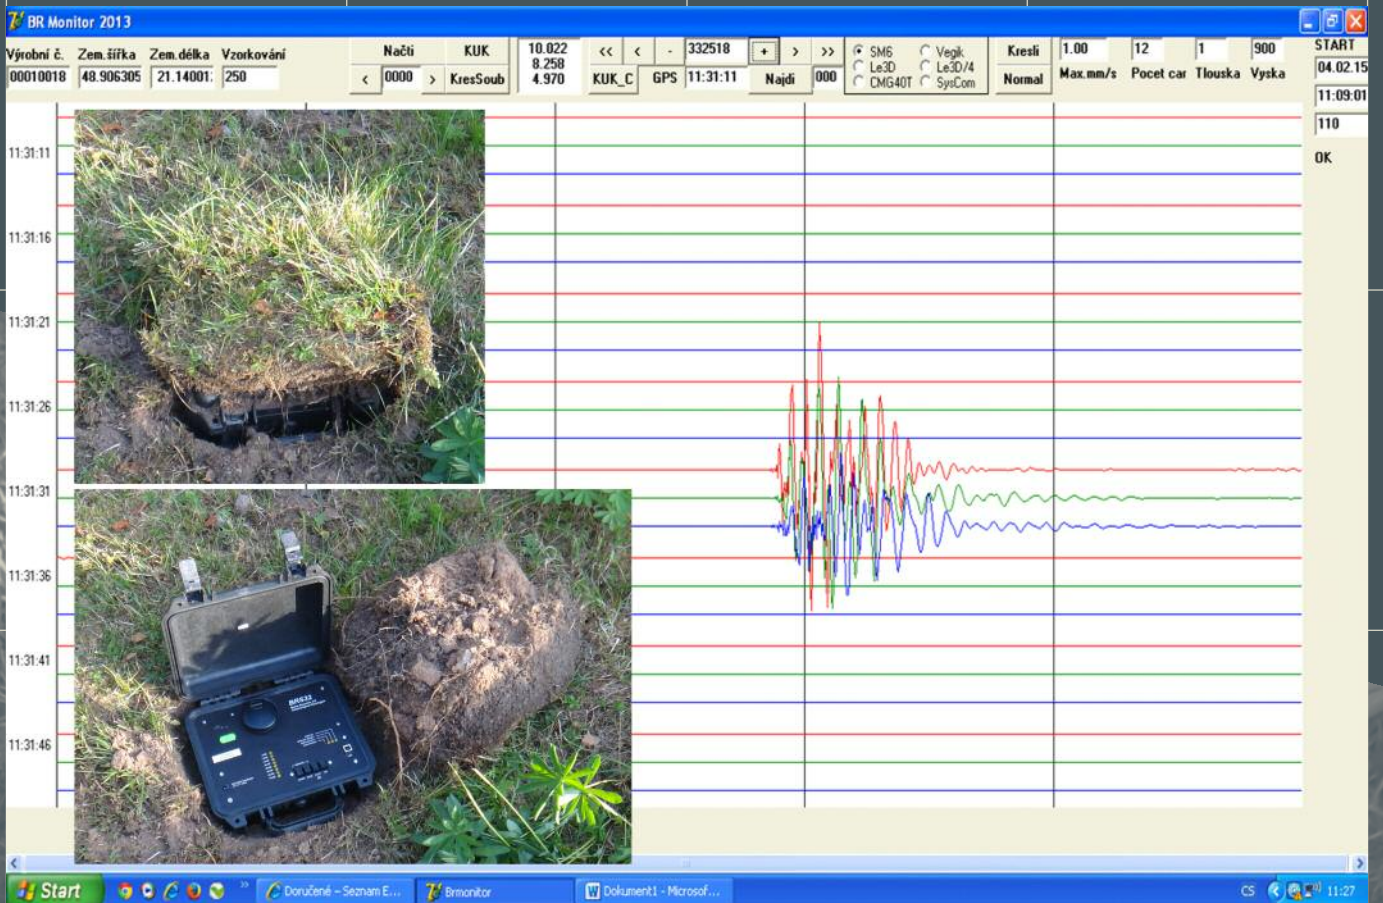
BR Monitor 2013

Výrobní č. Zem.šířka Zem.délka Vzorkování
00010018 48.906305 21.14001 250

Načti KUK
< 0000 > KresSoub

10.022
8.258
4.970

<< < - 332518 + > >>
KUK_C GPS 11:31:11 Najdi 000

SM6 Vegik
Le3D Le3D/4
CMG40T SysCom

Kresli
Normal

1.00 12 1 900
Max.mm/s Pocet car Tlouska Vyska

START
04.02.15
11:09:01
110
OK

11:31:11
11:31:16
11:31:21
11:31:26
11:31:31
11:31:36
11:31:41
11:31:46

BRS32

Start
Doručené - Seznam E...
Brmonitor
Dokument1 - Microsof...
CS 11:27